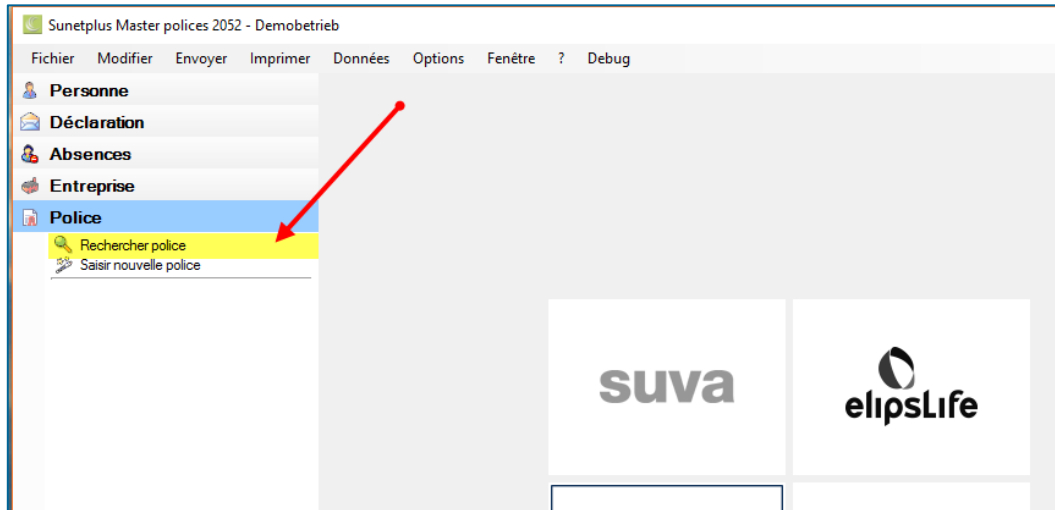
Sunetplus Master polices 2052 - Demobetrieb

Fichier Modifier Envoyer Imprimer Données Options Fenêtre ? Debug

Personne
Déclaration
Absences
Entreprise
Police
Rechercher police
Saisir nouvelle police

suva

elipsLife